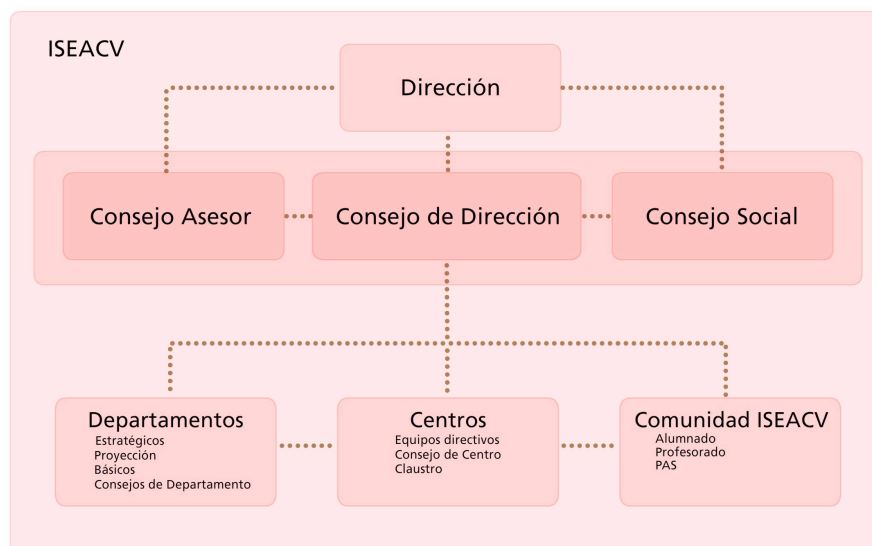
ISEACV

Dirección

Consejo Asesor

Consejo de Dirección

Consejo Social

Departamentos
Estratégicos
Proyección
Básicos
Consejos de Departamento

Centros
Equipos directivos
Consejo de Centro
Claustro

Comunidad ISEACV
Alumnado
Profesorado
PAS